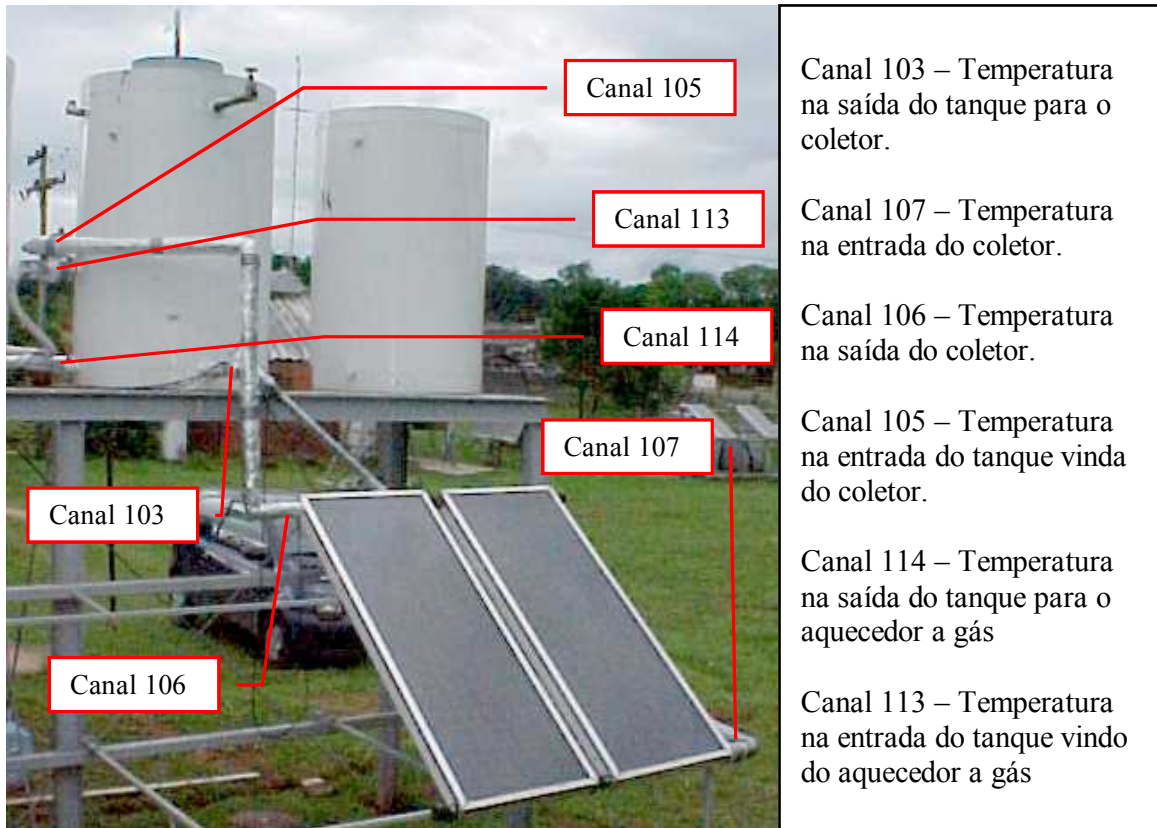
Canal 105

Canal 113

Canal 114

Canal 107

Canal 103

Canal 106

Canal 103 – Temperatura na saída do tanque para o coletor.

Canal 107 – Temperatura na entrada do coletor.

Canal 106 – Temperatura na saída do coletor.

Canal 105 – Temperatura na entrada do tanque vinda do coletor.

Canal 114 – Temperatura na saída do tanque para o aquecedor a gás

Canal 113 – Temperatura na entrada do tanque vindo do aquecedor a gás